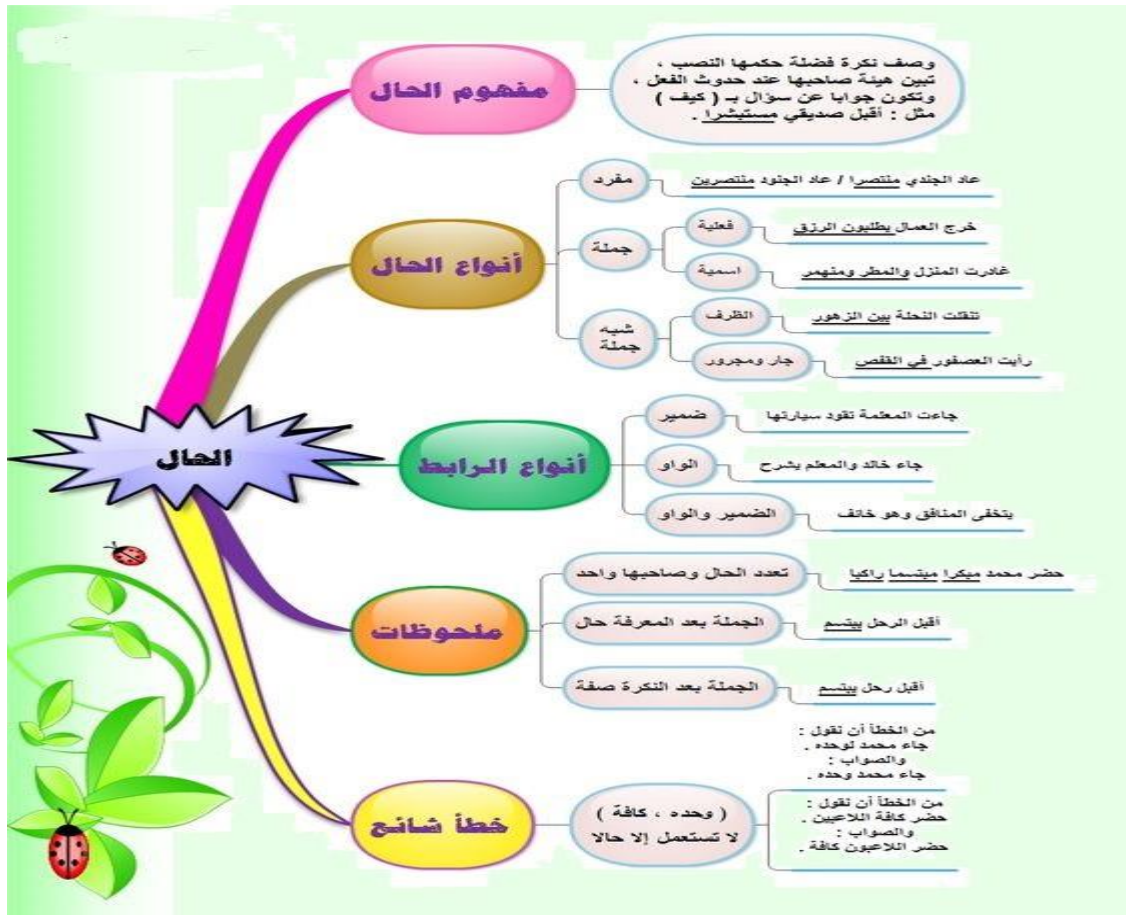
الحال

مفهوم الحال

وصف نكرة فضلة حكمها النصب ، تبين هيئة صاحبها عند حدوث الفعل ، وتكون جوابا عن سؤال بـ ( كيف ) مثل : أقبل صديقي مستبشرا .

أنواع الحال

مفرد
عاد الجندي منتصرا / عاد الجنود منتصرين

جملة
فعلية
خرج العمال يطلبون الرزق
اسمية
غادرت المنزل والمطر منهمر

شبه جملة
الظرف
تنقلت النحلة بين الزهور
جار ومجرور
رأيت العصفور في القفص

أنواع الرابط

ضمير
جاءت المعلمة تقود سيارتها

الواو
جاء خالد والمعلم يشرح

الضمير والواو
يتخفى المنافق وهو خائف

ملحوظات

تعدد الحال وصاحبها واحد
حضر محمد مبكرا مبتسما راكبا

الجملة بعد المعرفة حال
أقبل الرجل يبتسم

الجملة بعد النكرة صفة
أقبل رجل يبتسم

خطأ شائع

( وحده ، كافة )
لا تستعمل إلا حالا

من الخطأ أن نقول :
جاء محمد لوحده .
والصواب :
جاء محمد وحده .

من الخطأ أن نقول :
حضر كافة اللاعبين .
والصواب :
حضر اللاعبون كافة .